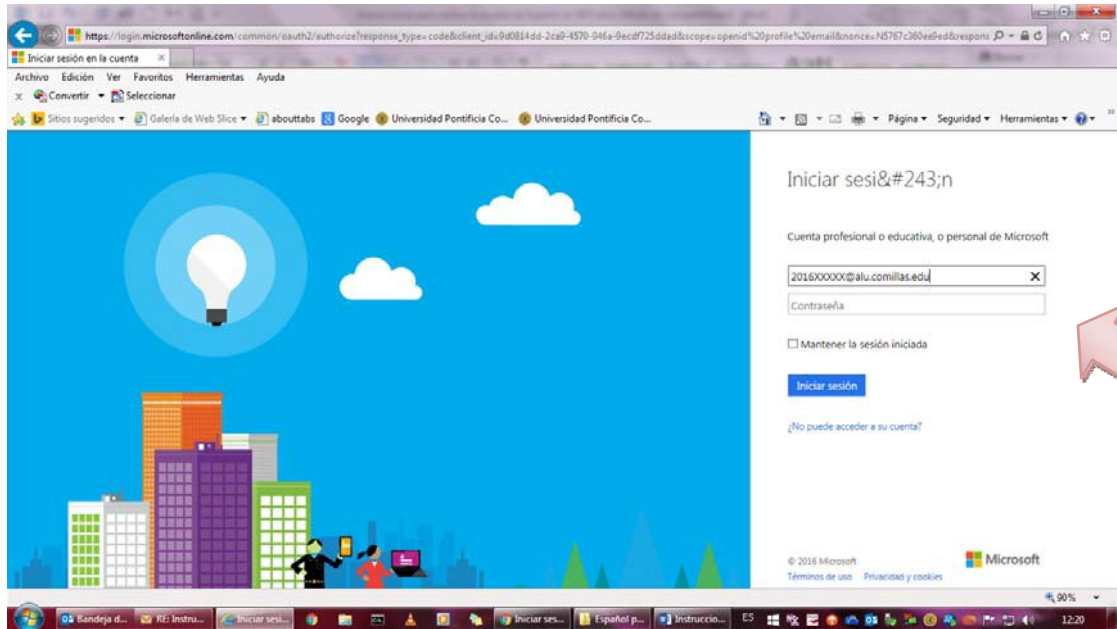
https://login.microsoftonline.com/common/oauth2/authorize?response_type=code&client_id=9d0814dd-2ca9-4570-946a-9ecdf725ddad&scope=openid%20profile%20email&nonce=N5767c360ee0ed&respons

Iniciar sesión en la cuenta

Archivo Edición Ver Favoritos Herramientas Ayuda

Convertir Seleccionar

Sitios sugeridos Galería de Web Slice abouttabs Google Universidad Pontificia Co... Universidad Pontificia Co...

Página Seguridad Herramientas

Iniciar sesi&#243;n

Cuenta profesional o educativa, o personal de Microsoft

2016XXXXX@alu.comillas.edu

Contraseña

Mantener la sesión iniciada

Iniciar sesión

¿No puede acceder a su cuenta?

© 2016 Microsoft

Términos de uso Privacidad y cookies

Microsoft

90%

Bandeja d... RE: Instru... Iniciar sesi... Iniciar ses... Español p... Instruccio... ES 12:20